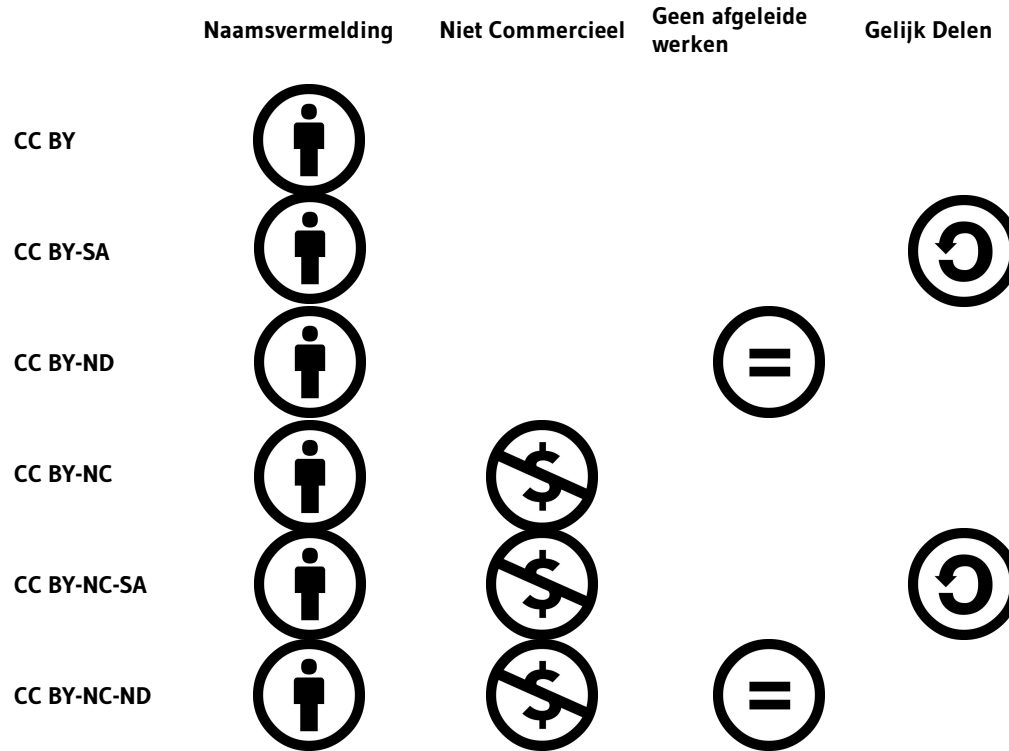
| | Naamsvermelding | Niet Commercieel | Geen afgeleide werken | Gelijk Delen |
|---|---|---|---|---|
| CC BY | | | | |
| CC BY-SA | | | | |
| CC BY-ND | | | $=$ | |
| CC BY-NC | | $ | | |
| CC BY-NC-SA | | $ | | |
| CC BY-NC-ND | | $ | $=$ | |